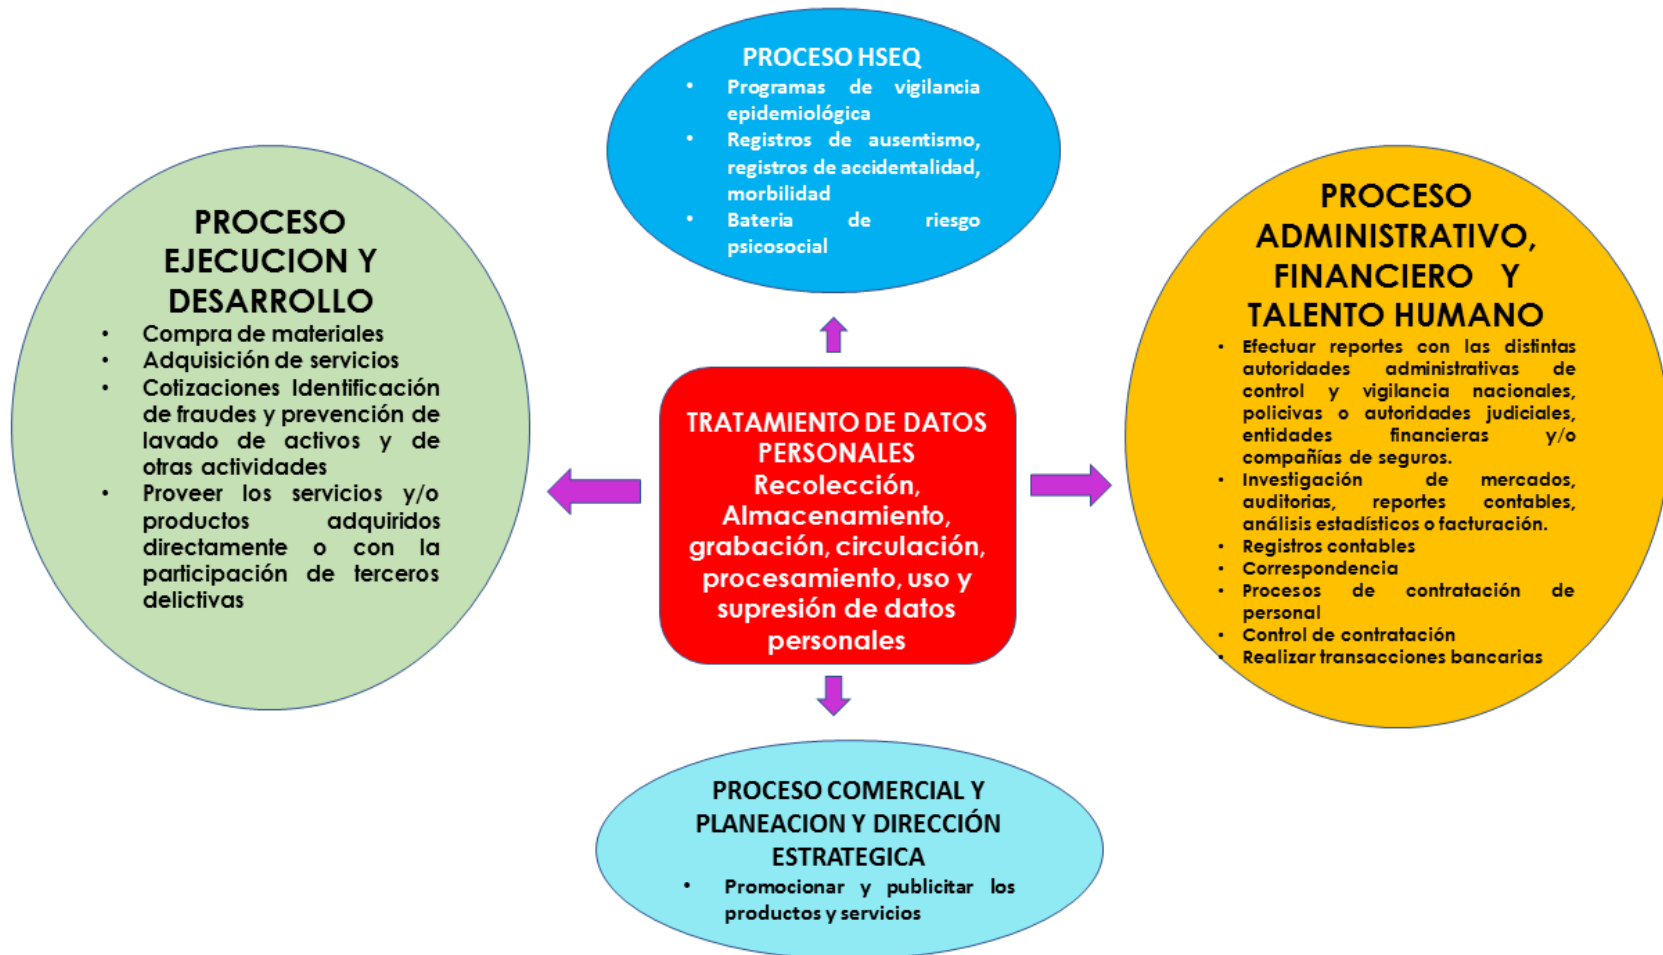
PROCESO HSEQ

- Programas de vigilancia epidemiológica
- Registros de ausentismo, registros de accidentalidad, morbilidad
- Bateria de riesgo psicosocial

PROCESO EJECUCION Y DESARROLLO

- Compra de materiales
- Adquisición de servicios
- Cotizaciones Identificación de fraudes y prevención de lavado de activos y de otras actividades
- Proveer los servicios y/o productos adquiridos directamente o con la participación de terceros delictivas

TRATAMIENTO DE DATOS PERSONALES
Recolección, Almacenamiento, grabación, circulación, procesamiento, uso y supresión de datos personales

PROCESO ADMINISTRATIVO, FINANCIERO Y TALENTO HUMANO

- Efectuar reportes con las distintas autoridades administrativas de control y vigilancia nacionales, policivas o autoridades judiciales, entidades financieras y/o compañías de seguros.
- Investigación de mercados, auditorias, reportes contables, análisis estadísticos o facturación.
- Registros contables
- Correspondencia
- Procesos de contratación de personal
- Control de contratación
- Realizar transacciones bancarias

PROCESO COMERCIAL Y PLANEACION Y DIRECCIÓN ESTRATEGICA

- Promocionar y publicitar los productos y servicios